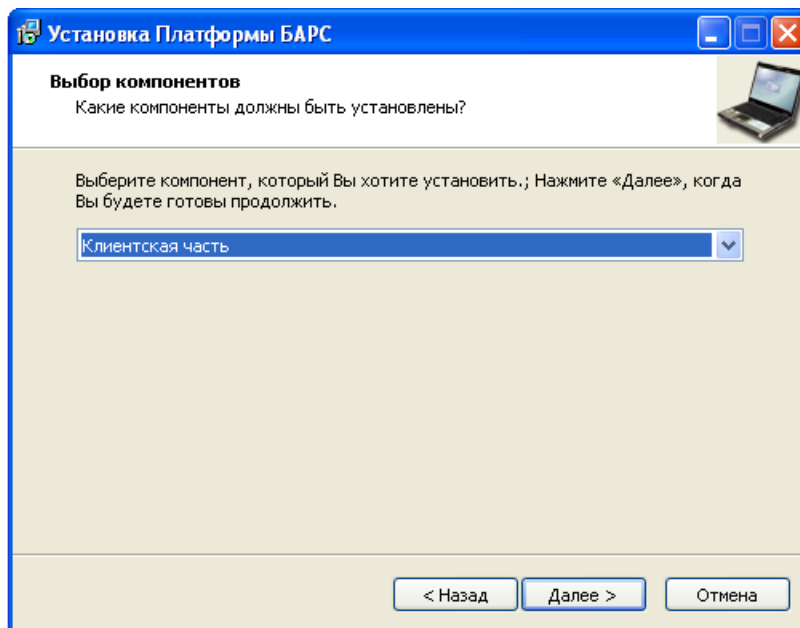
Установка Платформы БАРС

Выбор компонентов
Какие компоненты должны быть установлены?

Выберите компонент, который Вы хотите установить.; Нажмите «Далее», когда Вы будете готовы продолжить.

Клиентская часть

< Назад
Далее >
Отмена